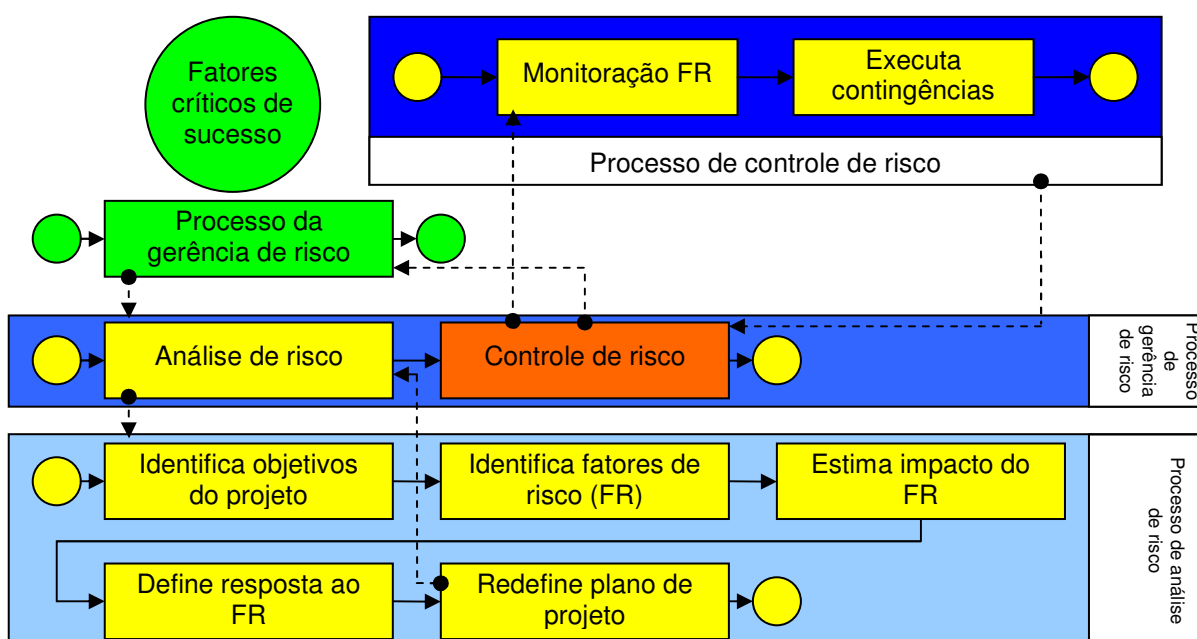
Fatores críticos de sucesso

Monitoração FR

Executa contingências

Processo de controle de risco

Processo da gerência de risco

Análise de risco

Controle de risco

Processo de gerência de risco

Identifica objetivos do projeto

Identifica fatores de risco (FR)

Estima impacto do FR

Define resposta ao FR

Redefine plano de projeto

Processo de análise de risco